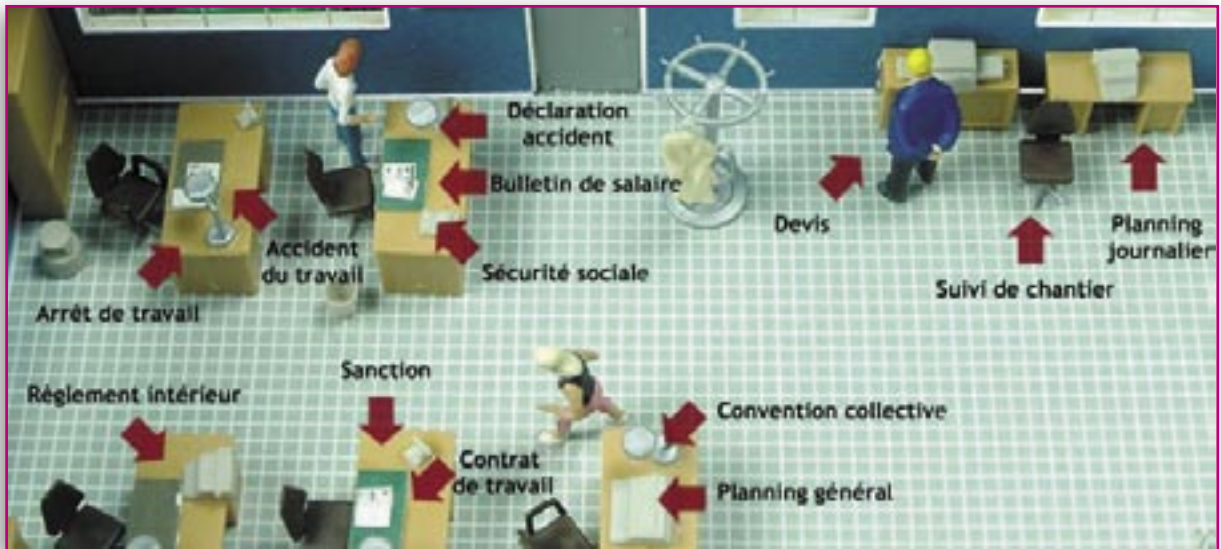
Déclaration accident

Bulletin de salaire

Accident du travail

Sécurité sociale

Arrêt de travail

Devis

Planning journalier

Suivi de chantier

Sanction

Règlement intérieur

Convention collective

Contrat de travail

Planning général